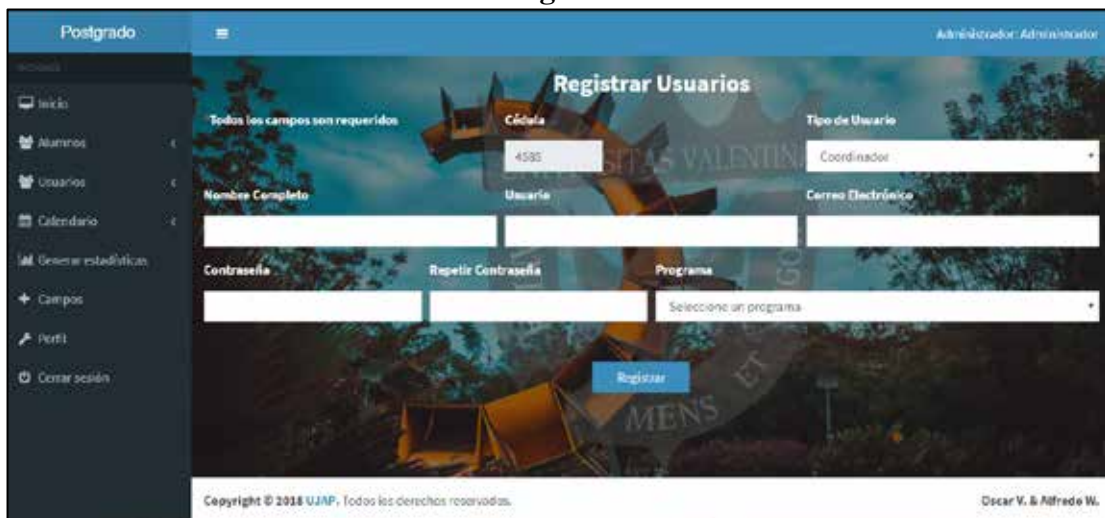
Postgrado

≡

Administrador: Administrador

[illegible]

Inicio

Alumnos

Usuarios

Calendario

Generar estadísticas

Campos

Perfil

Cerrar sesión

Registrar Usuarios

Todos los campos son requeridos

Cédula

4585

Tipo de Usuario

Coordinador

Nombre Completo

Usuario

Correo Electrónico

Contraseña

Repetir Contraseña

Programa

Seleccione un programa

Registrar

VALENTIN

MENS ET

Copyright © 2018 UJAP. Todos los derechos reservados.

Oscar V. & Alfredo W.